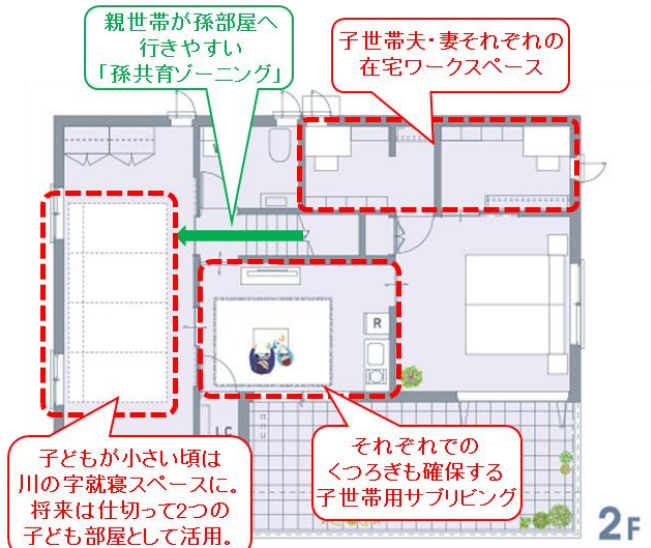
親世帯が孫部屋へ
行きやすい
「孫共育ゾーニング」

子世帯夫・妻それぞれの
在宅ワークスペース

R

LC

子どもが小さい頃は
川の字就寝スペースに。
将来は仕切って2つの
子ども部屋として活用。

それぞれでの
くつろぎも確保する
子世帯用サブリビング

2F